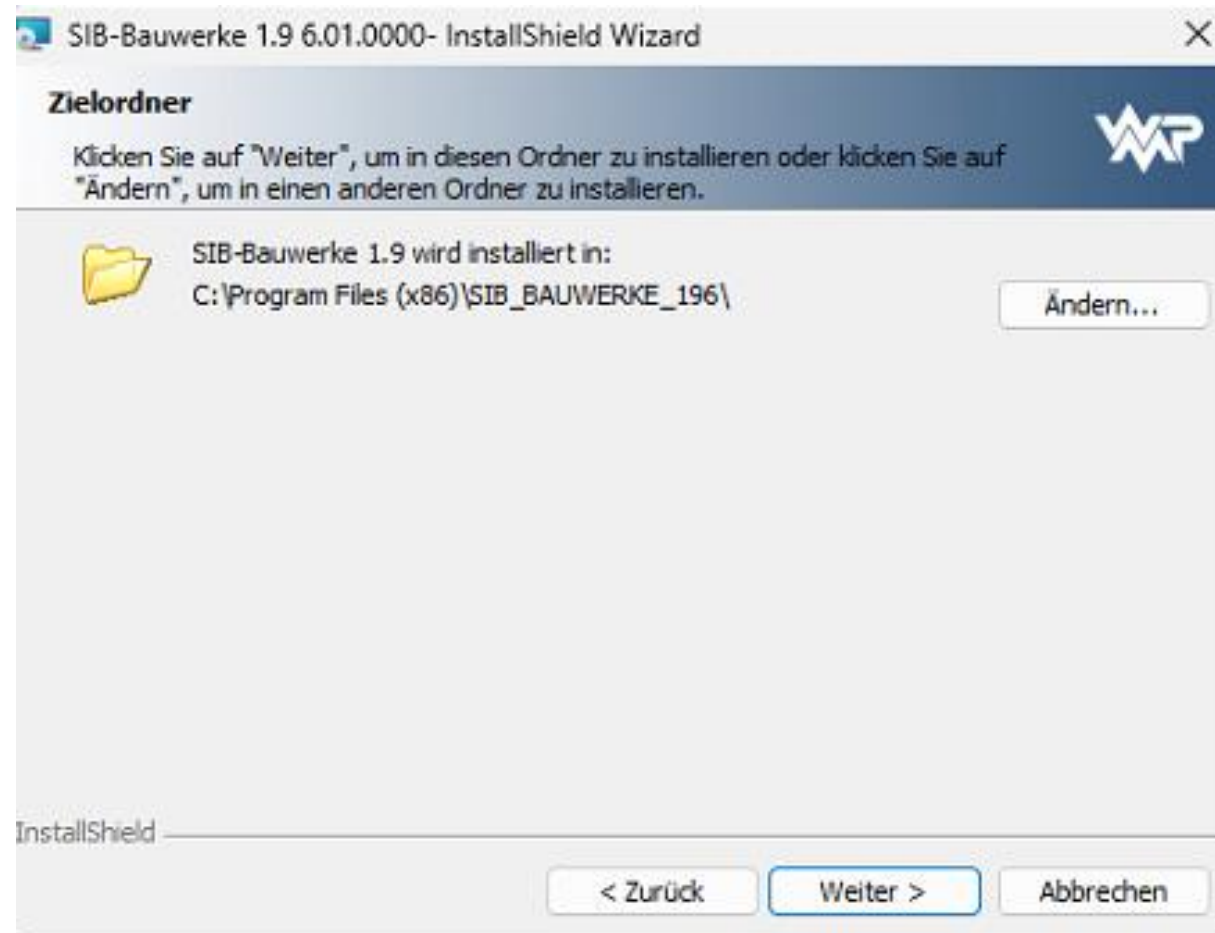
SIB-Bauwerke 1.9 6.01.0000- InstallShield Wizard

×

Zielordner

Klicken Sie auf "Weiter", um in diesen Ordner zu installieren oder klicken Sie auf "Ändern", um in einen anderen Ordner zu installieren.

WVP

SIB-Bauwerke 1.9 wird installiert in:
C:\Program Files (x86)\SIB_BAUWERKE_196\

Ändern...

InstallShield

< Zurück

Weiter >

Abbrechen